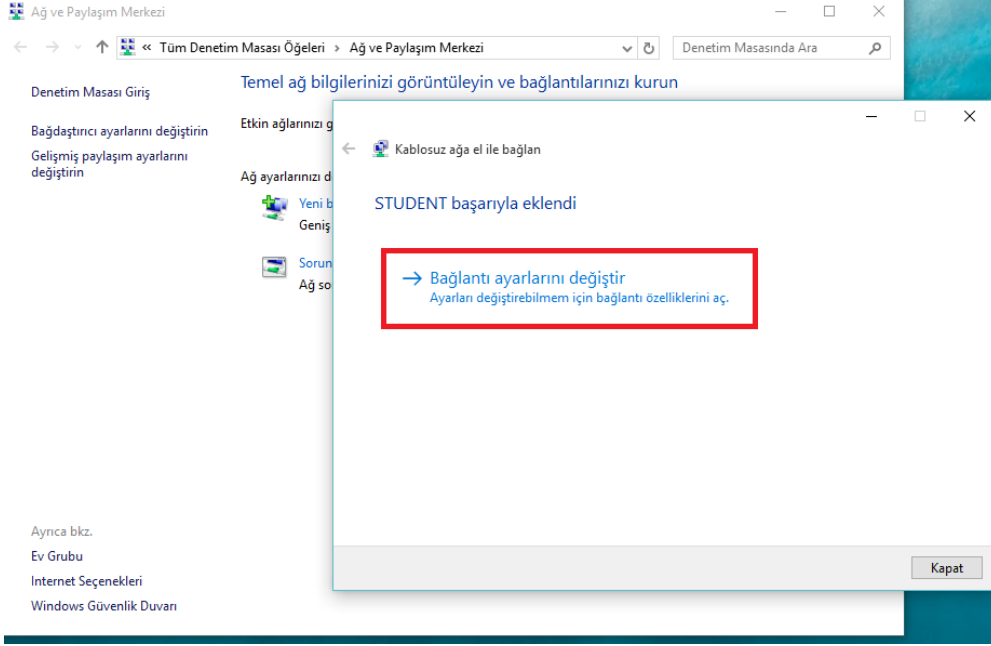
Ağ ve Paylaşım Merkezi

« Tüm Denetim Masası Öğeleri › Ağ ve Paylaşım Merkezi

Denetim Masasında Ara

Denetim Masası Giriş

Bağdaştırıcı ayarlarını değiştirin

Gelişmiş paylaşım ayarlarını değiştirin

Temel ağ bilgilerinizi görüntüleyin ve bağlantılarınızı kurun

Etkin ağlarınızı g

Ağ ayarlarınızı d

Yeni b
Geniş

Sorun
Ağ so

Kablosuz ağa el ile bağlan

STUDENT başarıyla eklendi

→ Bağlantı ayarlarını değiştir
Ayarları değiştirebilmem için bağlantı özelliklerini aç.

Kapat

Ayrıca bkz.

Ev Grubu

Internet Seçenekleri

Windows Güvenlik Duvarı